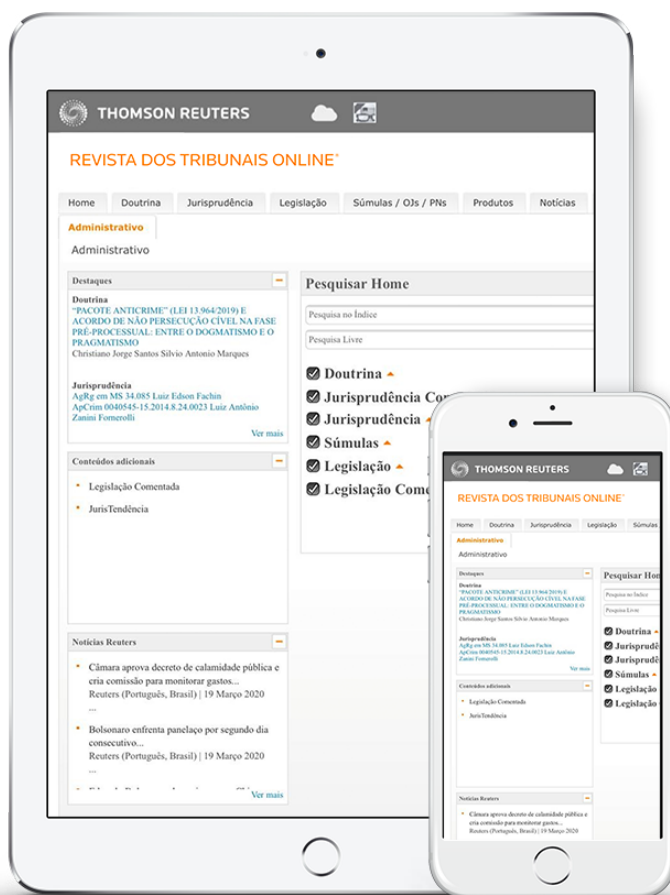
THOMSON REUTERS

REVISTA DOS TRIBUNAIS ONLINE®

Home | Doutrina | Jurisprudência | Legislação | Súmulas / OJs / PNs | Produtos | Notícias

Administrativo

Administrativo

Destaques

Doutrina
"PACOTE ANTICRIME" (LEI 13.964/2019) E ACORDO DE NÃO PERSECUÇÃO CÍVEL NA FASE PRÉ-PROCESSUAL: ENTRE O DOGMATISMO E O PRAGMATISMO
Christiano Jorge Santos Silvio Antonio Marques

Jurisprudência
AgRg em MS 34.085 Luiz Edson Fachin
ApCrim 0040545-15.2014.8.24.0023 Luiz Antônio Zanini Fornerolli

Ver mais

Conteúdos adicionais

Legislação Comentada

JurisTendência

Notícias Reuters

Câmara aprova decreto de calamidade pública e cria comissão para monitorar gastos...
Reuters (Português, Brasil) | 19 Março 2020
...

Bolsonaro enfrenta panelaço por segundo dia consecutivo...
Reuters (Português, Brasil) | 19 Março 2020
...

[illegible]

Ver mais

Pesquisar Home

Pesquisa no Índice

Pesquisa Livre

Doutrina
Jurisprudência Co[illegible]
Jurisprudência
Súmulas
Legislação
Legislação Come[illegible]

THOMSON REUTERS

REVISTA DOS TRIBUNAIS ONLINE®

Home | Doutrina | Jurisprudência | Legislação | Súmulas

Administrativo

Administrativo

Destaques

Doutrina
"PACOTE ANTICRIME" (LEI 13.964/2019) E ACORDO DE NÃO PERSECUÇÃO CÍVEL NA FASE PRÉ-PROCESSUAL: ENTRE O DOGMATISMO E O PRAGMATISMO
Christiano Jorge Santos Silvio Antonio Marques

Jurisprudência
AgRg em MS 34.085 Luiz Edson Fachin
ApCrim 0040545-15.2014.8.24.0023 Luiz Antônio Zanini Fornerolli

Ver mais

Conteúdos adicionais

Legislação Comentada

JurisTendência

Notícias Reuters

Câmara aprova decreto de calamidade pública e cria comissão para monitorar gastos...
Reuters (Português, Brasil) | 19 Março 2020

Pesquisar Hom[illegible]

Pesquisa no Índice

Pesquisa Livre

Doutrina
Jurisprudê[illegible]
Jurisprudê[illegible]
Súmulas
Legislação
Legislação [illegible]